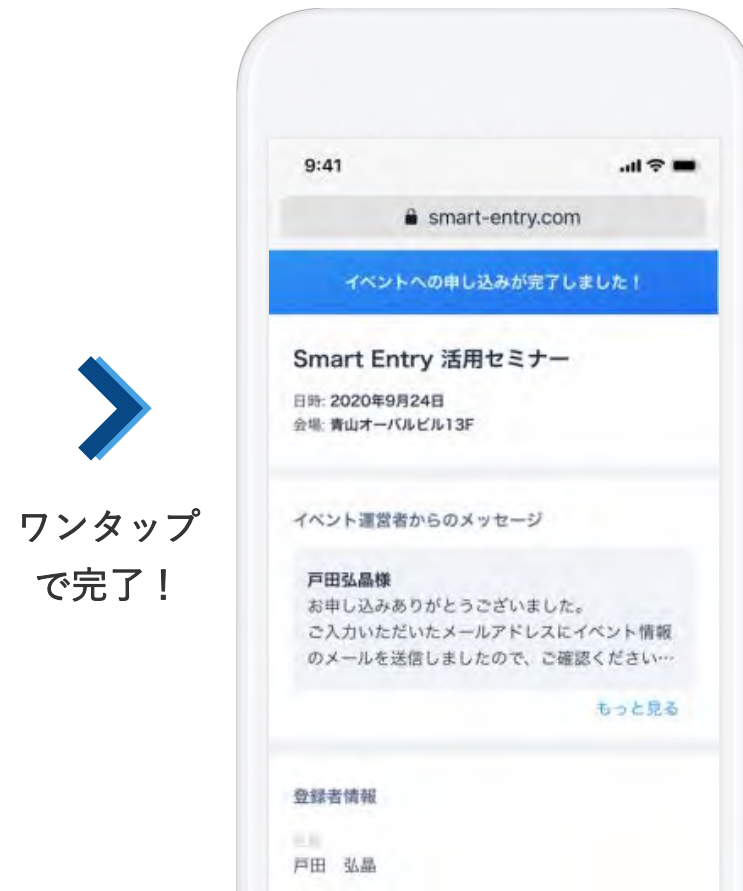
ワンタップ
で完了！

9:41

smart-entry.com

イベントへの申し込みが完了しました！

Smart Entry 活用セミナー

日時: 2020年9月24日
会場: 青山オーバルビル13F

イベント運営者からのメッセージ

戸田弘晶様
お申し込みありがとうございました。
ご入力いただいたメールアドレスにイベント情報のメールを送信しましたので、ご確認ください…

もっと見る

登録者情報

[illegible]
戸田　弘晶